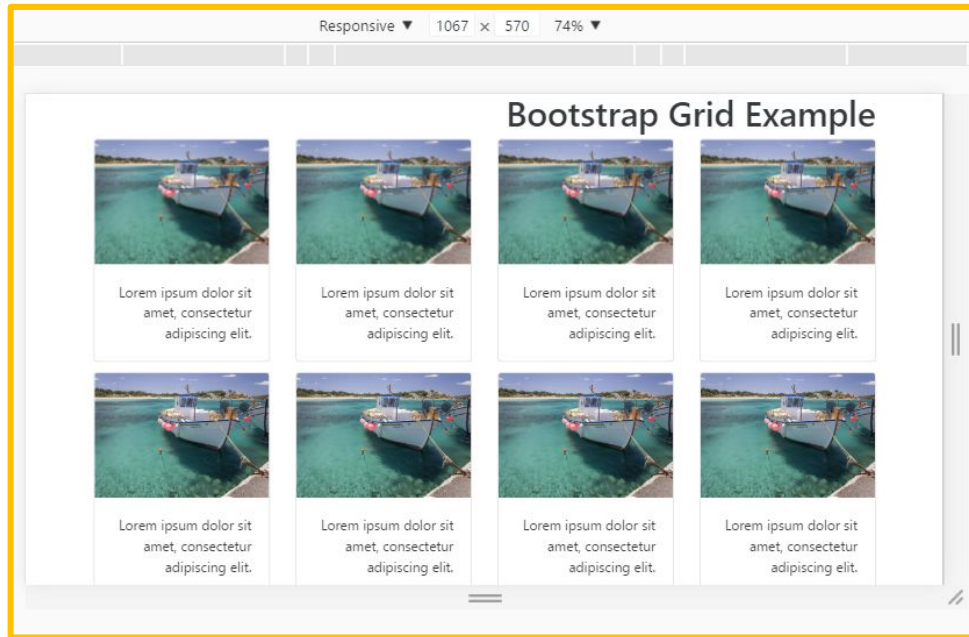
Responsive ▼ 1067 × 570 74% ▼

Bootstrap Grid Example

Lorem ipsum dolor sit amet, consectetur adipiscing elit.

Lorem ipsum dolor sit amet, consectetur adipiscing elit.

Lorem ipsum dolor sit amet, consectetur adipiscing elit.

Lorem ipsum dolor sit amet, consectetur adipiscing elit.

Lorem ipsum dolor sit amet, consectetur adipiscing elit.

Lorem ipsum dolor sit amet, consectetur adipiscing elit.

Lorem ipsum dolor sit amet, consectetur adipiscing elit.

Lorem ipsum dolor sit amet, consectetur adipiscing elit.